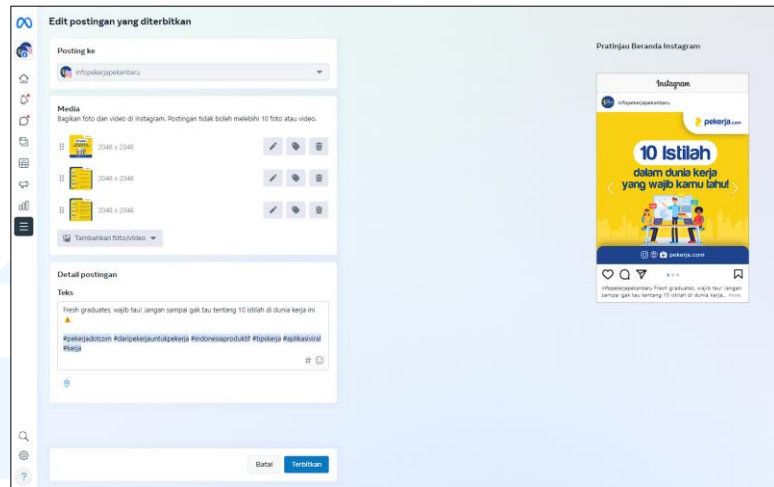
Edit postingan yang diterbitkan

Posting ke

infopekerjapekanbaru

Media
Bagikan foto dan video di Instagram. Postingan tidak boleh melebihi 10 foto atau video.

2048 x 2048

2048 x 2048

2048 x 2048

Tambahkan foto/video

Detail postingan

Teks

Fresh graduates, wajib tau! Jangan sampai gak tau tentang 10 istilah di dunia kerja ini ⚠️

#pekerjadotcom #daripekerjauntukpekerja #indonesiaproduktif #tipskerja #aplikasiviral #kerja

#

Batal Terbitkan

Pratinjau Beranda Instagram

Instagram

infopekerjapekanbaru

pekerja.com

10 Istilah
dalam dunia kerja yang wajib kamu tahu!

pekerja.com

infopekerjapekanbaru Fresh graduates, wajib tau! Jangan sampai gak tau tentang 10 istilah di dunia kerja... More